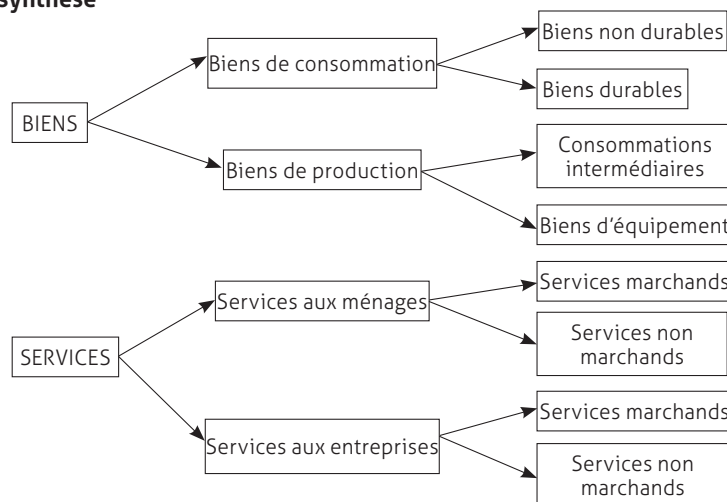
Synthèse

BIENS

Biens de consommation

Biens non durables

Biens durables

Biens de production

Consommations intermédiaires

Biens d'équipement

SERVICES

Services aux ménages

Services marchands

Services non marchands

Services aux entreprises

Services marchands

Services non marchands